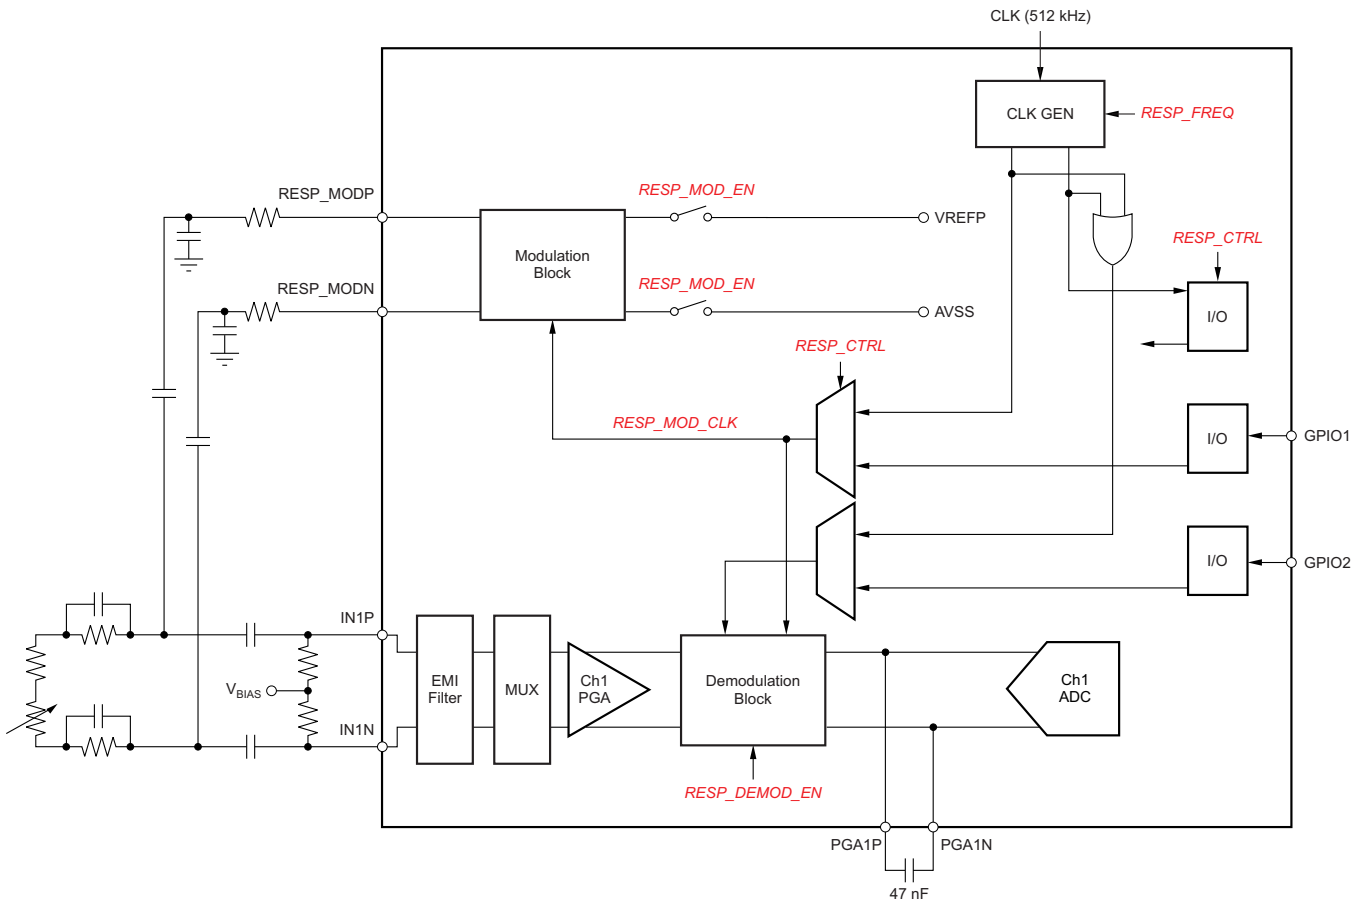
CLK (512 kHz)

CLK GEN

RESP_FREQ

RESP_MODP

RESP_MOD_EN

VREFP

Modulation Block

RESP_CTRL

RESP_MODN

RESP_MOD_EN

AVSS

I/O

RESP_CTRL

RESP_MOD_CLK

I/O

GPIO1

I/O

GPIO2

IN1P

EMI Filter

MUX

Ch1 PGA

Demodulation Block

Ch1 ADC

$V_{BIAS}$

IN1N

RESP_DEMOD_EN

PGA1P

PGA1N

47 nF